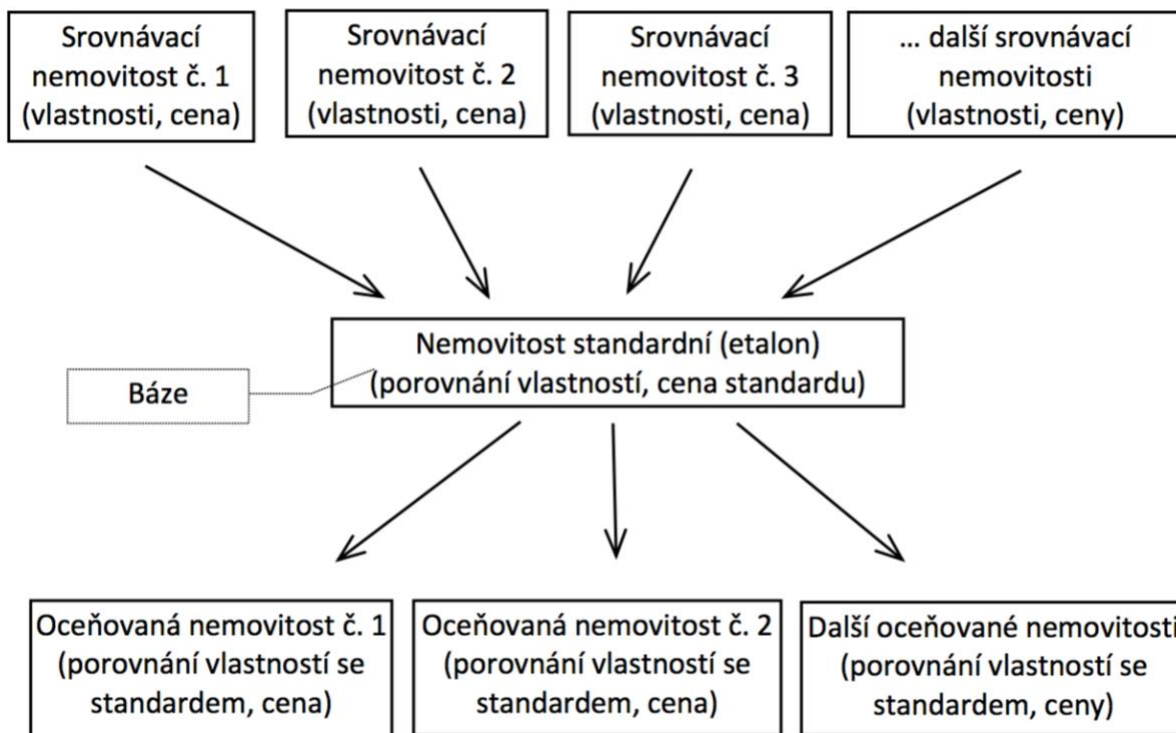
Srovnávací nemovitost č. 1 (vlastnosti, cena)

Srovnávací nemovitost č. 2 (vlastnosti, cena)

Srovnávací nemovitost č. 3 (vlastnosti, cena)

… další srovnávací nemovitosti (vlastnosti, ceny)

Nemovitost standardní (etalon) (porovnání vlastností, cena standardu)

Báze

Oceňovaná nemovitost č. 1 (porovnání vlastností se standardem, cena)

Oceňovaná nemovitost č. 2 (porovnání vlastností se standardem, cena)

Další oceňované nemovitosti (porovnání vlastností se standardem, ceny)